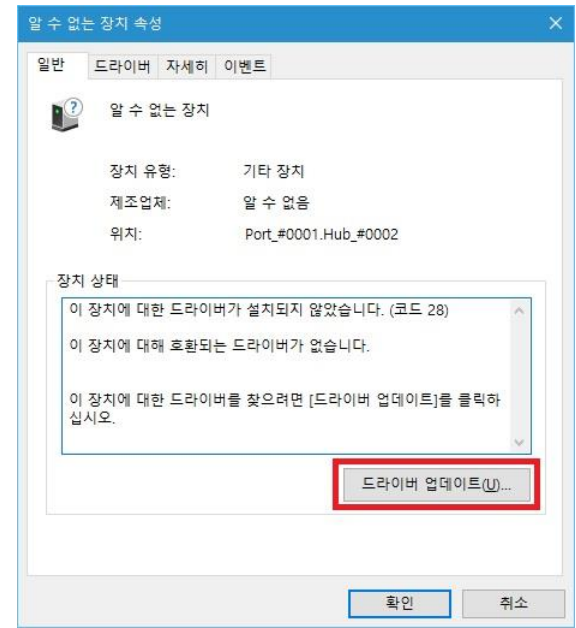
알 수 없는 장치 속성

일반 드라이버 자세히 이벤트

알 수 없는 장치

장치 유형: 기타 장치
제조업체: 알 수 없음
위치: Port_#0001.Hub_#0002

장치 상태

이 장치에 대한 드라이버가 설치되지 않았습니다. (코드 28)

이 장치에 대해 호환되는 드라이버가 없습니다.

이 장치에 대한 드라이버를 찾으려면 [드라이버 업데이트]를 클릭하십시오.

드라이버 업데이트(U)...

확인 취소